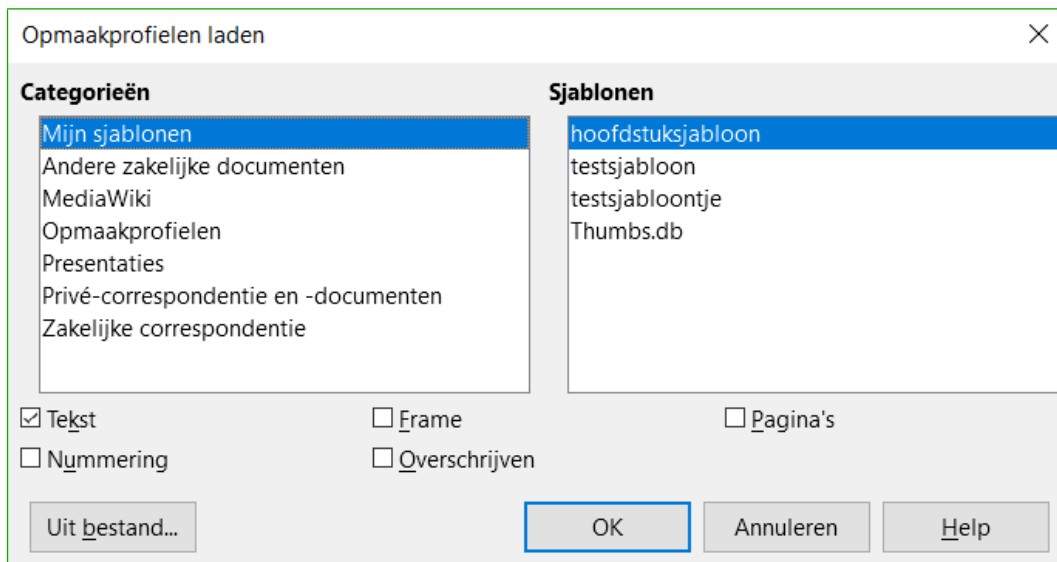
Opmaakprofielen laden

Categorieën

Mijn sjablonen
Andere zakelijke documenten
MediaWiki
Opmaakprofielen
Presentaties
Privé-correspondentie en -documenten
Zakelijke correspondentie

Sjablonen

hoofdstuksjabloon
testsjabloon
testsjabloontje
Thumbs.db

☑ Tekst
☐ Frame
☐ Pagina's
☐ Nummering
☐ Overschrijven

Uit bestand...
OK
Annuleren
Help